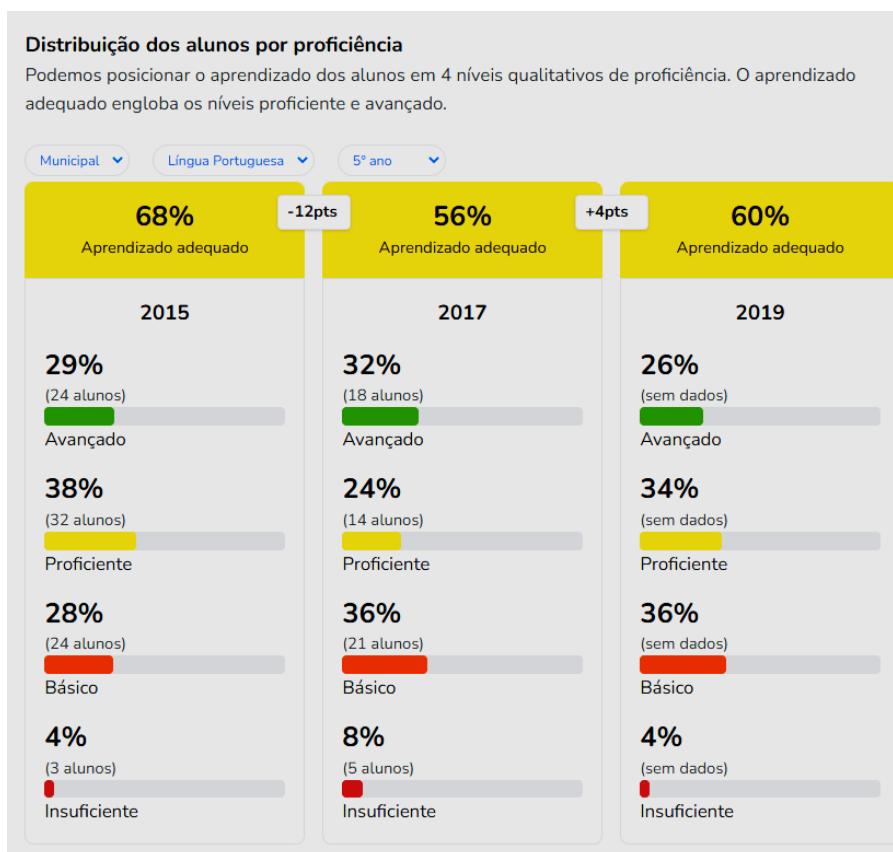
**Distribuição dos alunos por proficiência**

Podemos posicionar o aprendizado dos alunos em 4 níveis qualitativos de proficiência. O aprendizado adequado engloba os níveis proficiente e avançado.

Municipal | Língua Portuguesa | 5º ano

68%
Aprendizado adequado

-12pts

2015

29%
(24 alunos)
Avançado

38%
(32 alunos)
Proficiente

28%
(24 alunos)
Básico

4%
(3 alunos)
Insuficiente

56%
Aprendizado adequado

+4pts

2017

32%
(18 alunos)
Avançado

24%
(14 alunos)
Proficiente

36%
(21 alunos)
Básico

8%
(5 alunos)
Insuficiente

60%
Aprendizado adequado

2019

26%
(sem dados)
Avançado

34%
(sem dados)
Proficiente

36%
(sem dados)
Básico

4%
(sem dados)
Insuficiente